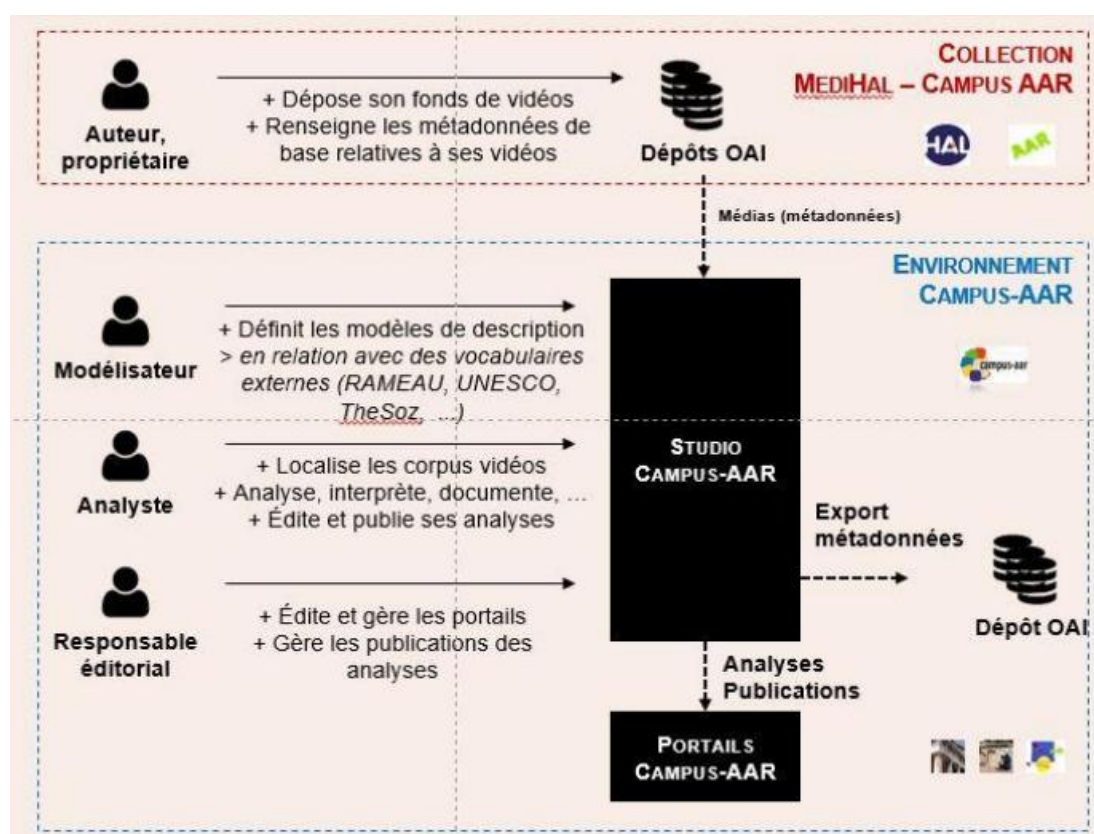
COLLECTION
MEDIHAL – CAMPUS AAR

Auteur, propriétaire

+ Dépose son fonds de vidéos
+ Renseigne les métadonnées de base relatives à ses vidéos

Dépôts OAI

HAL

AAR

Médias (métadonnées)

ENVIRONNEMENT
CAMPUS-AAR

Modélisateur

+ Définit les modèles de description
> en relation avec des vocabulaires externes (RAMEAU, UNESCO, TheSoz, ...)

campus-aar

STUDIO
CAMPUS-AAR

Analyste

+ Localise les corpus vidéos
+ Analyse, interprète, documente, ...
+ Édite et publie ses analyses

Export métadonnées

Dépôt OAI

Responsable éditorial

+ Édite et gère les portails
+ Gère les publications des analyses

Analyses
Publications

PORTAILS
CAMPUS-AAR